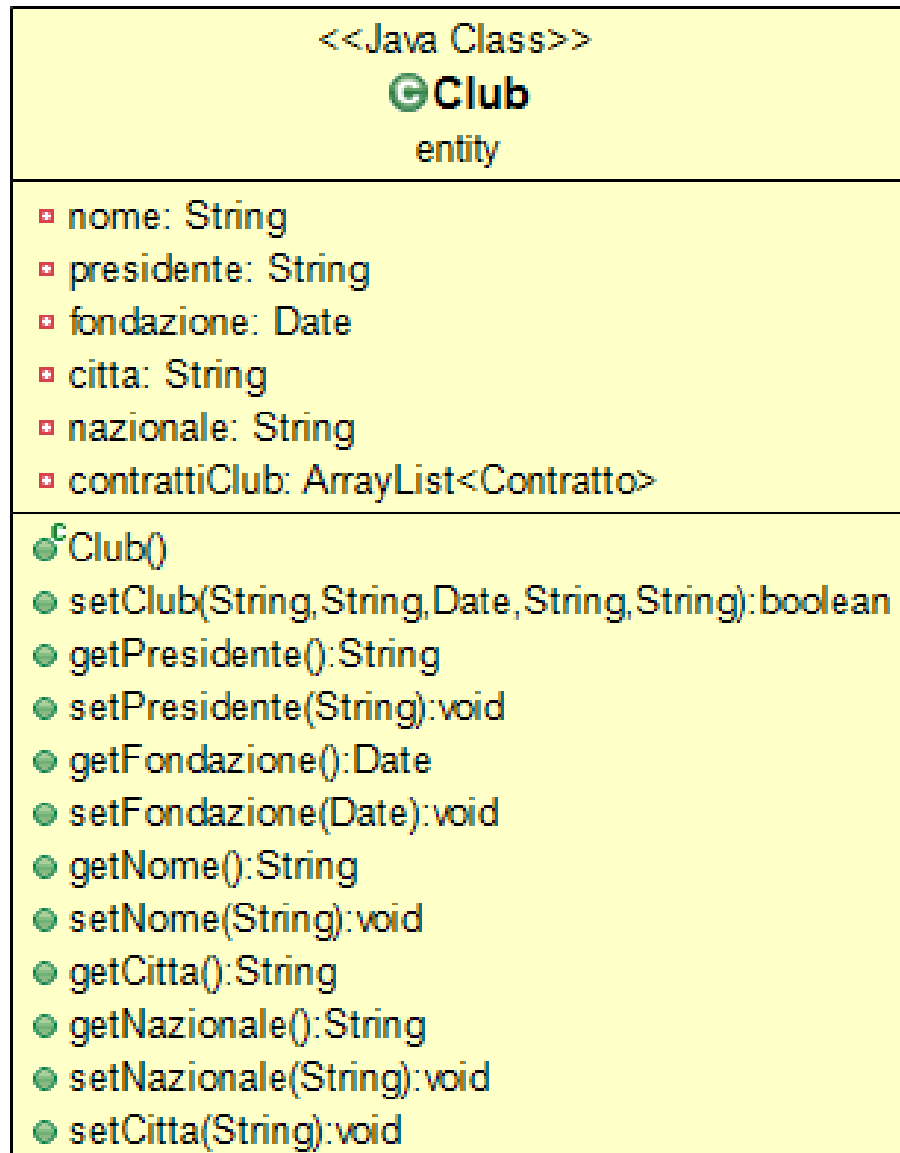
<<Java Class>>
Club
entity

nome: String
presidente: String
fondazione: Date
citta: String
nazionale: String
contrattiClub: ArrayList<Contratto>

Club()
setClub(String,String,Date,String,String):boolean
getPresidente():String
setPresidente(String):void
getFondazione():Date
setFondazione(Date):void
getNome():String
setNome(String):void
getCitta():String
getNazionale():String
setNazionale(String):void
setCitta(String):void